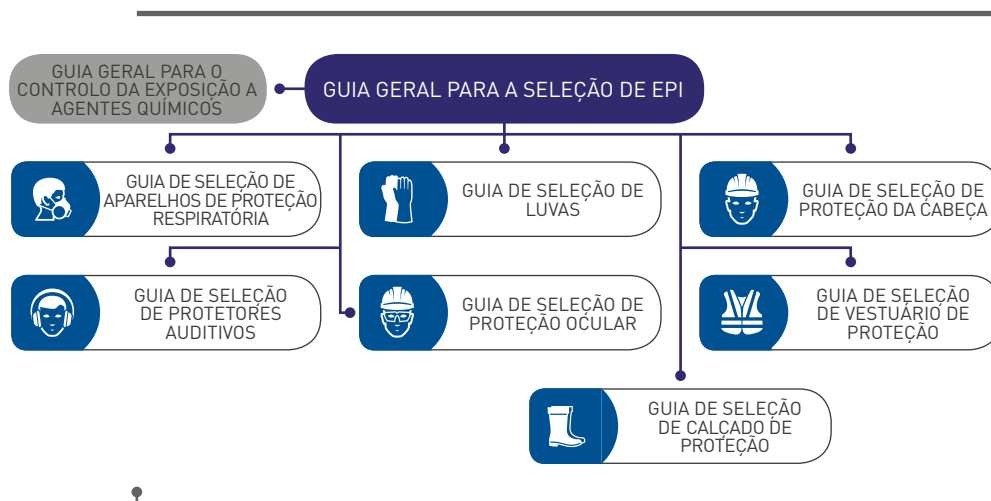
GUIA GERAL PARA O CONTROLO DA EXPOSIÇÃO A AGENTES QUÍMICOS

GUIA GERAL PARA A SELEÇÃO DE EPI

GUIA DE SELEÇÃO DE APARELHOS DE PROTEÇÃO RESPIRATÓRIA

GUIA DE SELEÇÃO DE LUVAS

GUIA DE SELEÇÃO DE PROTEÇÃO DA CABEÇA

GUIA DE SELEÇÃO DE PROTETORES AUDITIVOS

GUIA DE SELEÇÃO DE PROTEÇÃO OCULAR

GUIA DE SELEÇÃO DE VESTUÁRIO DE PROTEÇÃO

GUIA DE SELEÇÃO DE CALÇADO DE PROTEÇÃO